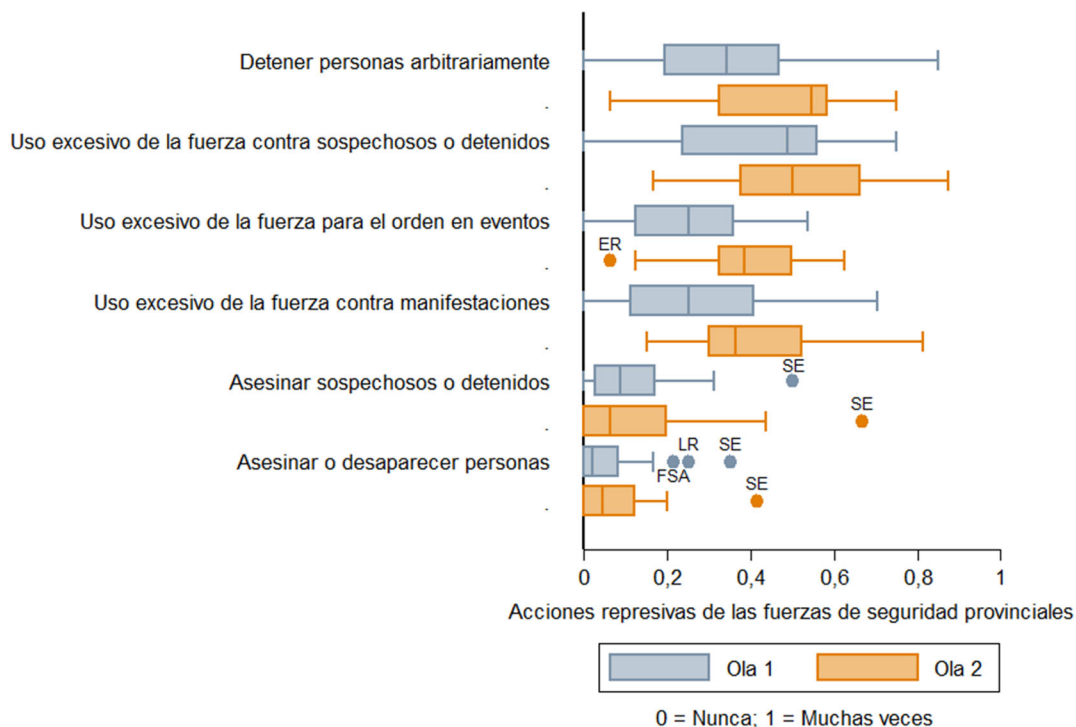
Detener personas arbitrariamente
.
Uso excesivo de la fuerza contra sospechosos o detenidos
.
Uso excesivo de la fuerza para el orden en eventos
ER
.
Uso excesivo de la fuerza contra manifestaciones
.
Asesinar sospechosos o detenidos
SE
SE
.
Asesinar o desaparecer personas
LR
SE
FSA
SE
.
0
0,2
0,4
0,6
0,8
1
Acciones represivas de las fuerzas de seguridad provinciales

Ola 1
Ola 2

0 = Nunca; 1 = Muchas veces